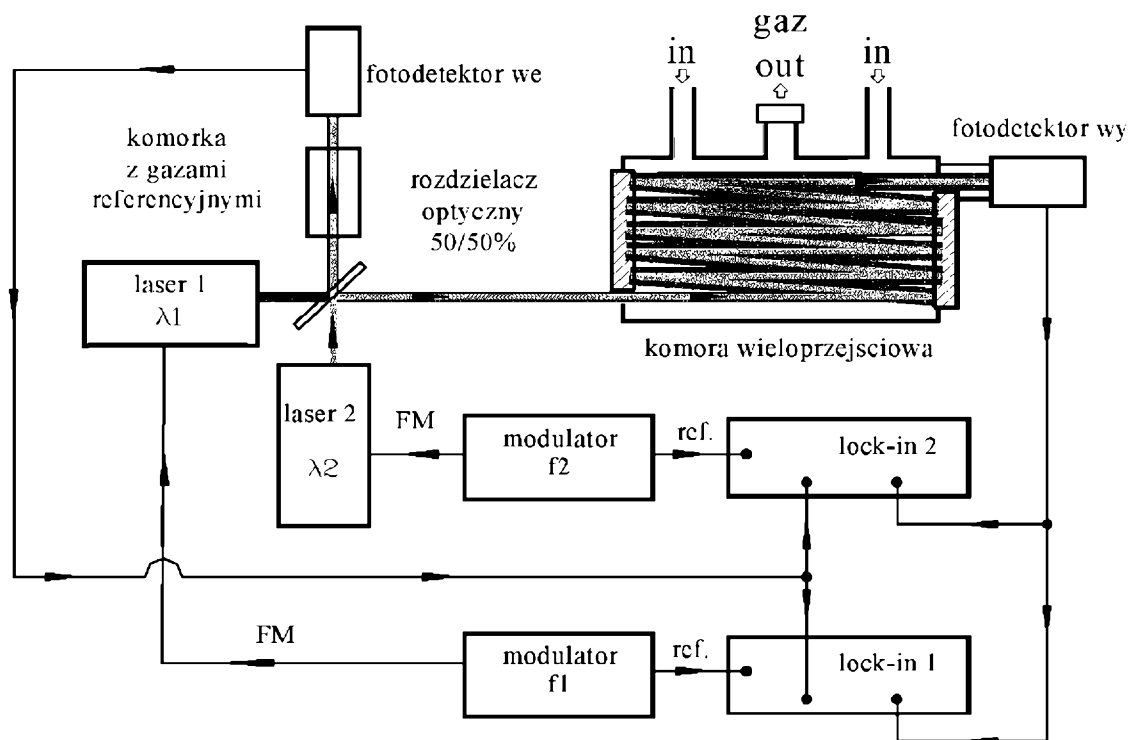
fotodetektor we

gaz

in

out

in

fotodetektor wy

komorka z gazami referencyjnymi

rozdzielacz optyczny 50/50%

laser 1
λ1

komora wieloprzejsciowa

laser 2
λ2

FM

modulator f2

ref.

lock-in 2

FM

modulator f1

ref.

lock-in 1